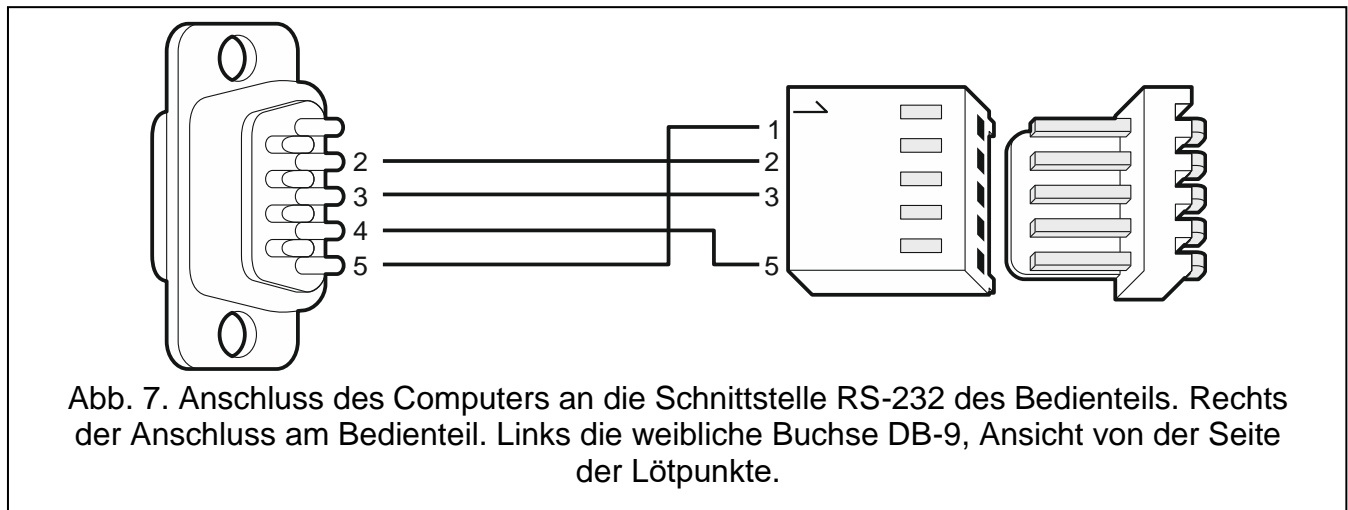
2
3
4
5

1
2
3
5

Abb. 7. Anschluss des Computers an die Schnittstelle RS-232 des Bedienteils. Rechts der Anschluss am Bedienteil. Links die weibliche Buchse DB-9, Ansicht von der Seite der Lötpunkte.